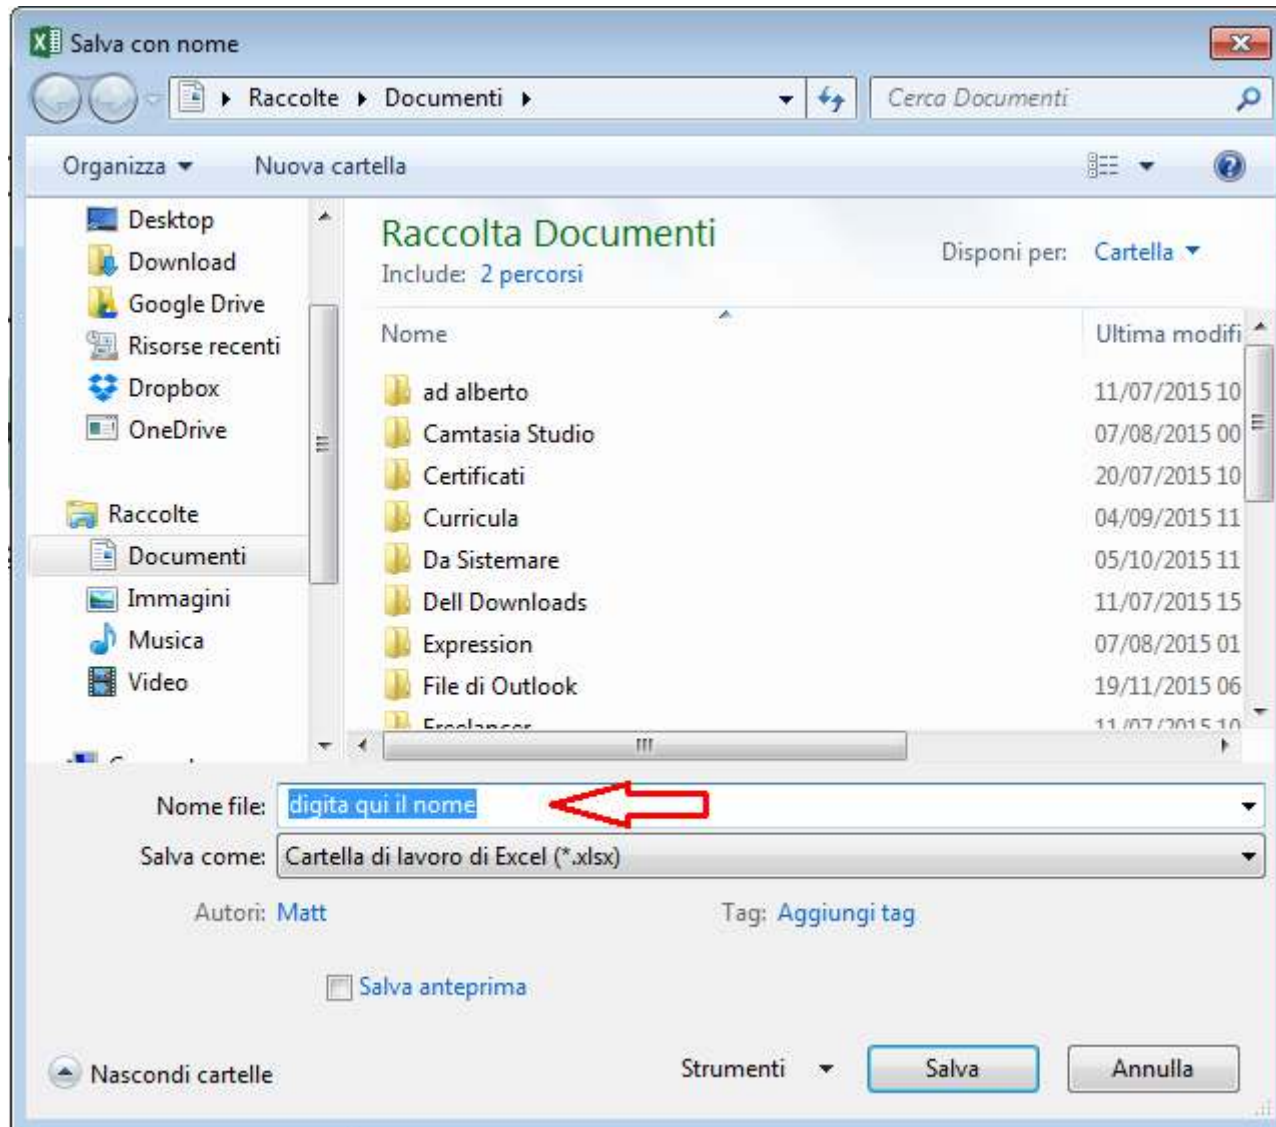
Salva con nome

Raccolte ▸ Documenti ▸

Cerca Documenti

Organizza ▾   Nuova cartella

Desktop
Download
Google Drive
Risorse recenti
Dropbox
OneDrive

Raccolte
Documenti
Immagini
Musica
Video

Raccolta Documenti
Include: 2 percorsi

Disponi per: Cartella ▾

| Nome | Ultima modifi |
|---|---|
| ad alberto | 11/07/2015 10 |
| Camtasia Studio | 07/08/2015 00 |
| Certificati | 20/07/2015 10 |
| Curricula | 04/09/2015 11 |
| Da Sistemare | 05/10/2015 11 |
| Dell Downloads | 11/07/2015 15 |
| Expression | 07/08/2015 01 |
| File di Outlook | 19/11/2015 06 |
| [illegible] | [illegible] |

Nome file: digita qui il nome

Salva come: Cartella di lavoro di Excel (*.xlsx)

Autori: Matt

Tag: Aggiungi tag

Salva anteprima

Nascondi cartelle

Strumenti ▾   Salva   Annulla